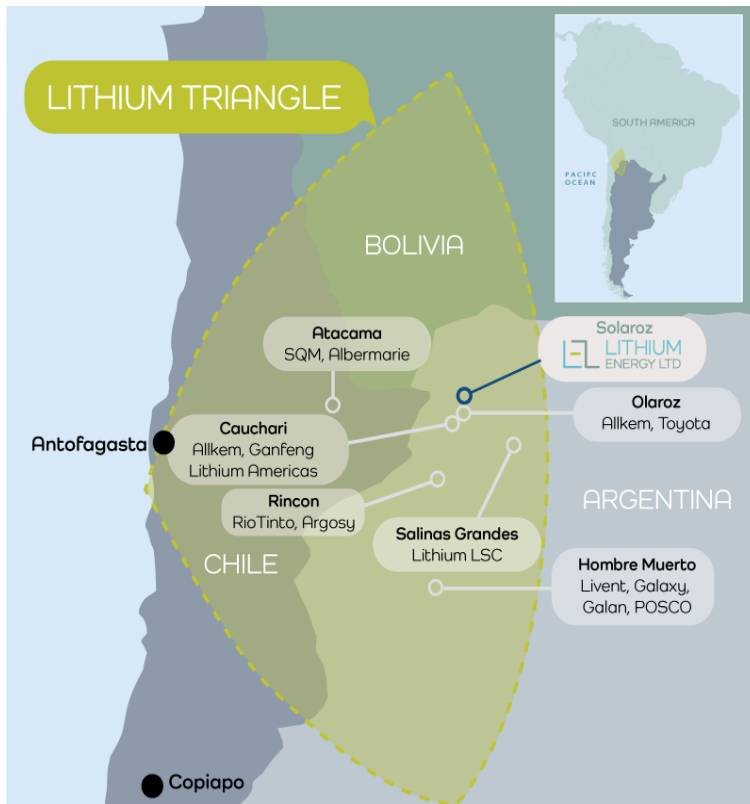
LITHIUM TRIANGLE

SOUTH AMERICA

PACIFC OCEAN

BOLIVIA

Atacama
SQM, Albermarie

Solaroz
LITHIUM ENERGY LTD

Olaroz
Allkem, Toyota

Cauchari
Allkem, Ganfeng
Lithium Americas

Antofagasta

Rincon
RioTinto, Argosy

ARGENTINA

Salinas Grandes
Lithium LSC

CHILE

Hombre Muerto
Livent, Galaxy,
Galan, POSCO

Copiapo